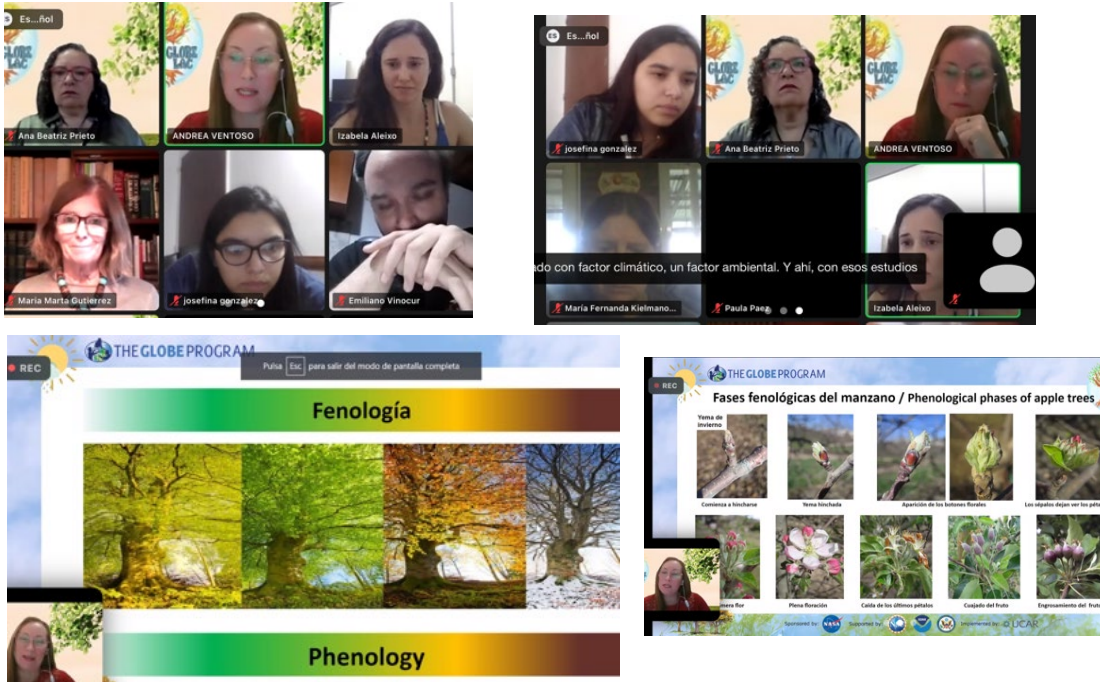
ES Es...ñol

GLOBE LAC

Ana Beatriz Prieto

ANDREA VENTOSO

Izabela Aleixo

Maria Marta Gutierrez

josefina gonzalez

Emiliano Vinocur

ES Es...ñol

GLOBE LAC

josefina gonzalez

Ana Beatriz Prieto

ANDREA VENTOSO

ado con factor climático, un factor ambiental. Y ahí, con esos estudios

María Fernanda Kielmano...

Paula Paez

Izabela Aleixo

REC

THE GLOBE PROGRAM

Pulsa Esc para salir del modo de pantalla completa

Fenología

Phenology

REC

THE GLOBE PROGRAM

Fases fenológicas del manzano / Phenological phases of apple trees

Yema de invierno

Comienza a hincharse

Yema hinchada

Aparición de los botones florales

Los sépalos dejan ver los pét

mera flor

Plena floración

Caída de los últimos pétalos

Cuajado del fruto

Engrosamiento del fruto

Sponsored by: NASA Supported by: Implemented by: UCAR